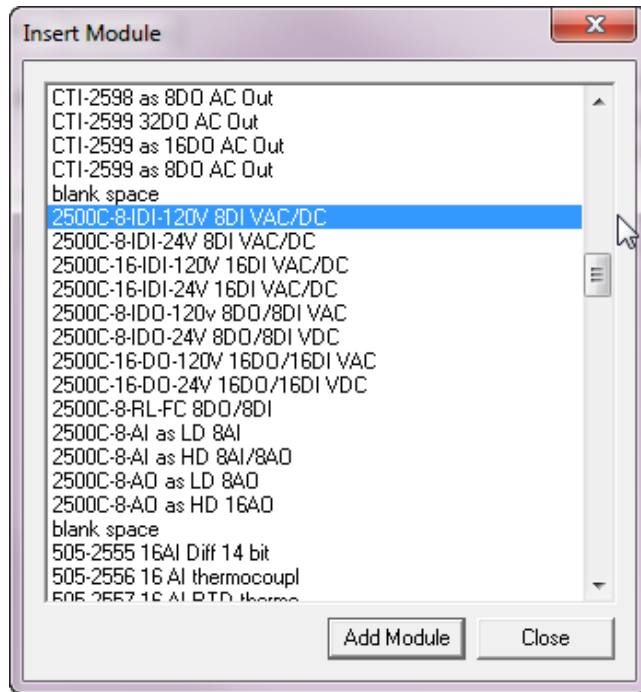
Insert Module

x

CTI-2598 as 8DO AC Out
CTI-2599 32DO AC Out
CTI-2599 as 16DO AC Out
CTI-2599 as 8DO AC Out
blank space
2500C-8-IDI-120V 8DI VAC/DC
2500C-8-IDI-24V 8DI VAC/DC
2500C-16-IDI-120V 16DI VAC/DC
2500C-16-IDI-24V 16DI VAC/DC
2500C-8-IDO-120v 8DO/8DI VAC
2500C-8-IDO-24V 8DO/8DI VDC
2500C-16-DO-120V 16DO/16DI VAC
2500C-16-DO-24V 16DO/16DI VDC
2500C-8-RL-FC 8DO/8DI
2500C-8-AI as LD 8AI
2500C-8-AI as HD 8AI/8AO
2500C-8-AO as LD 8AO
2500C-8-AO as HD 16AO
blank space
505-2555 16AI Diff 14 bit
505-2556 16 AI thermocoupl
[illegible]

Add Module

Close